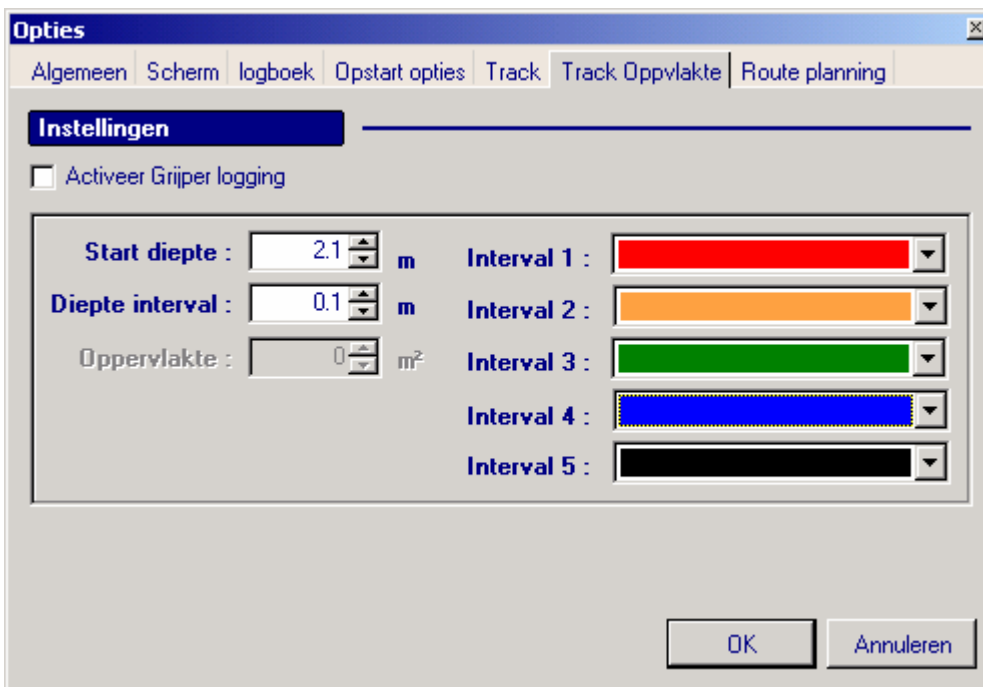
Opties

Algemeen | Scherm | logboek | Opstart opties | Track | Track Oppvlakte | Route planning

Instellingen

Activeer Grijper logging

Start diepte : 2.1 m

Diepte interval : 0.1 m

Oppervlakte : 0 m²

Interval 1 :

Interval 2 :

Interval 3 :

Interval 4 :

Interval 5 :

OK

Annuleren